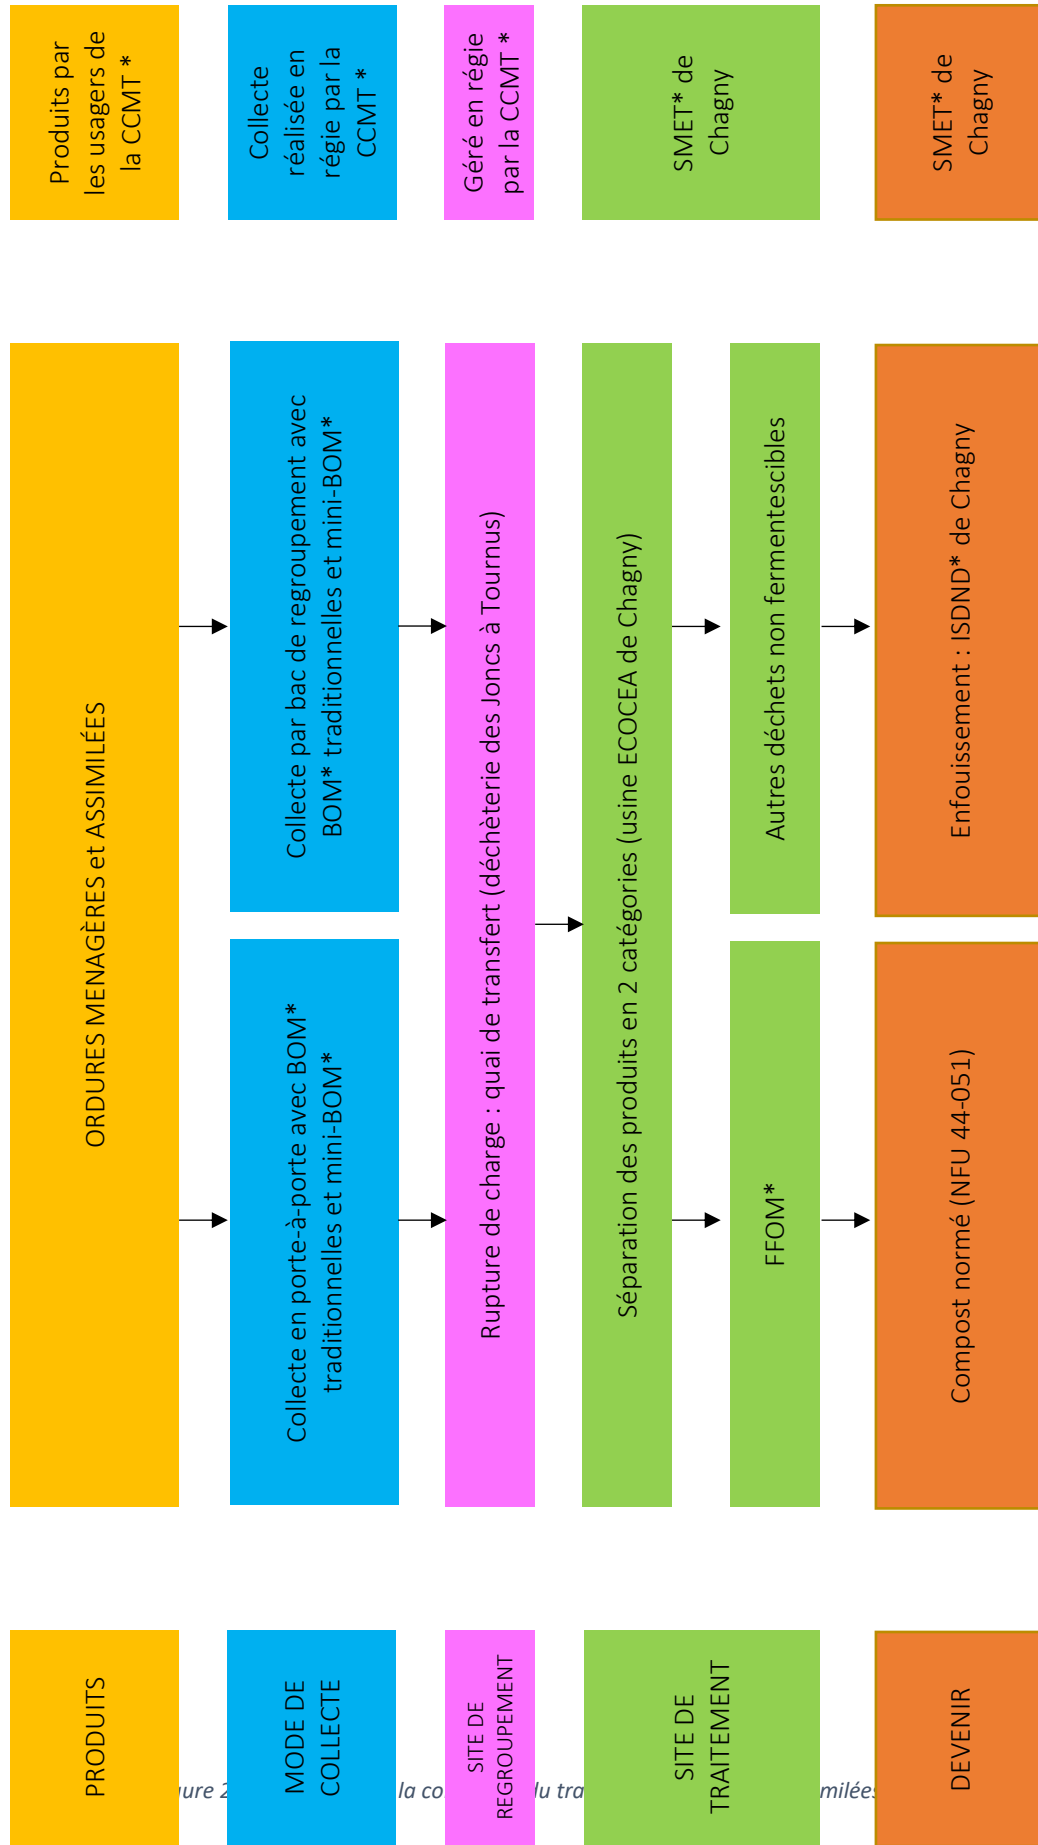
PRODUITS

MODE DE COLLECTE

SITE DE REGROUPEMENT

SITE DE TRAITEMENT

DEVENIR

ORDURES MENAGÈRES et ASSIMILÉES

Collecte en porte-à-porte avec BOM* traditionnelles et mini-BOM*

Collecte par bac de regroupement avec BOM* traditionnelles et mini-BOM*

Rupture de charge : quai de transfert (déchèterie des Joncs à Tournus)

Séparation des produits en 2 catégories (usine ECOCEA de Chagny)

FFOM*

Autres déchets non fermentescibles

Compost normé (NFU 44-051)

Enfouissement : ISDND* de Chagny

Produits par les usagers de la CCMT *

Collecte réalisée en régie par la CCMT *

Géré en régie par la CCMT *

SMET* de Chagny

SMET* de Chagny

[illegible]ure 2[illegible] la co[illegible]du tra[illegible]milées